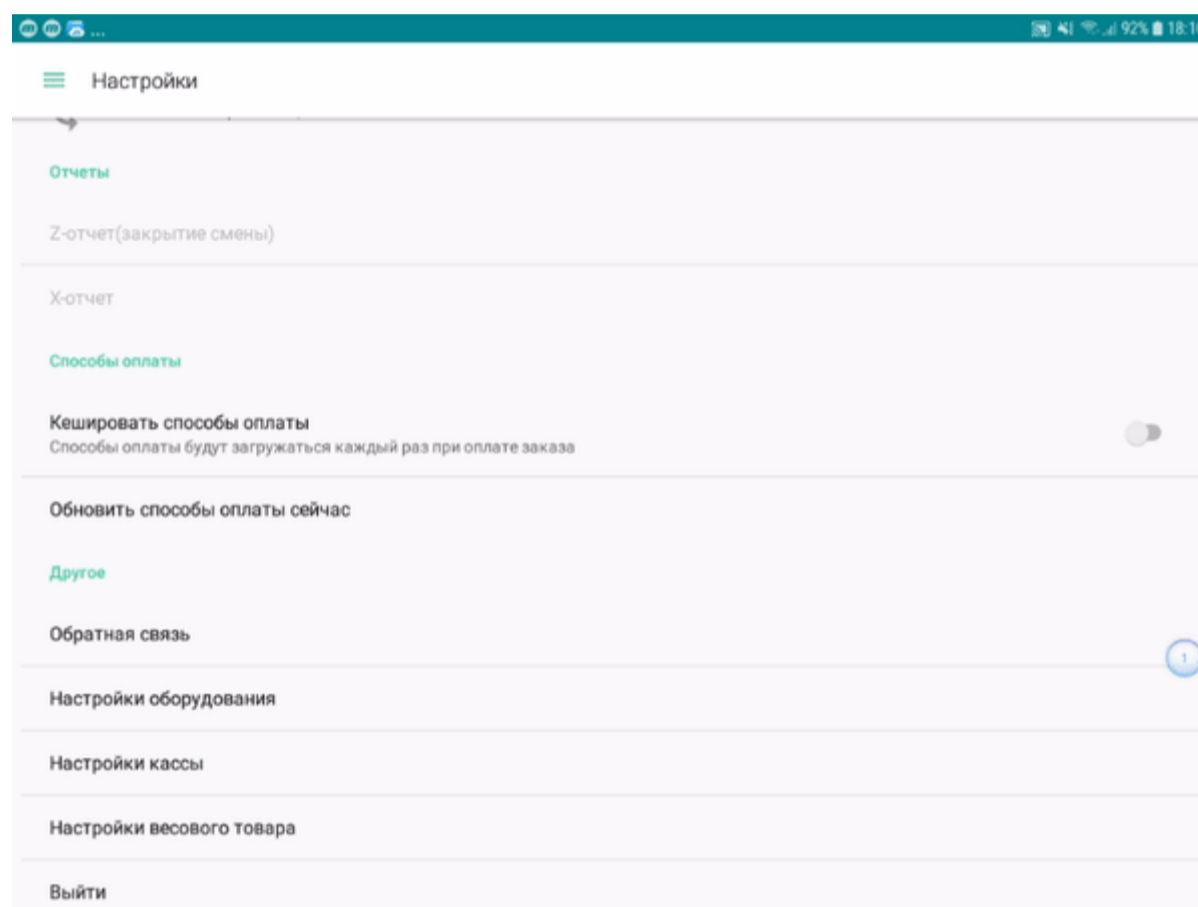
92% 18:1

Настройки

Отчеты

Z-отчет(закрытие смены)

X-отчет

Способы оплаты

Кешировать способы оплаты
Способы оплаты будут загружаться каждый раз при оплате заказа

Обновить способы оплаты сейчас

Другое

Обратная связь

1

Настройки оборудования

Настройки кассы

Настройки весового товара

Выйти